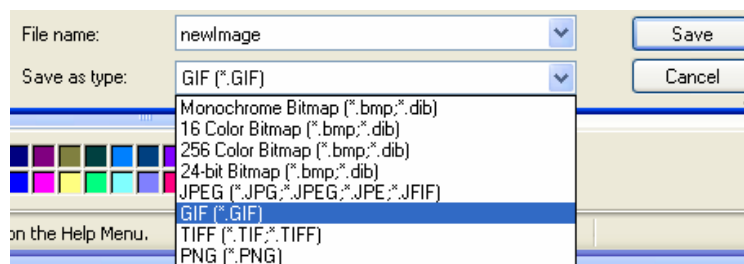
File name:
newImage
Save
Save as type:
GIF (*.GIF)
Cancel
Monochrome Bitmap (*.bmp;*.dib)
16 Color Bitmap (*.bmp;*.dib)
256 Color Bitmap (*.bmp;*.dib)
24-bit Bitmap (*.bmp;*.dib)
JPEG (*.JPG;*.JPEG;*.JPE;*.JFIF)
GIF (*.GIF)
TIFF (*.TIF;*.TIFF)
PNG (*.PNG)
on the Help Menu.